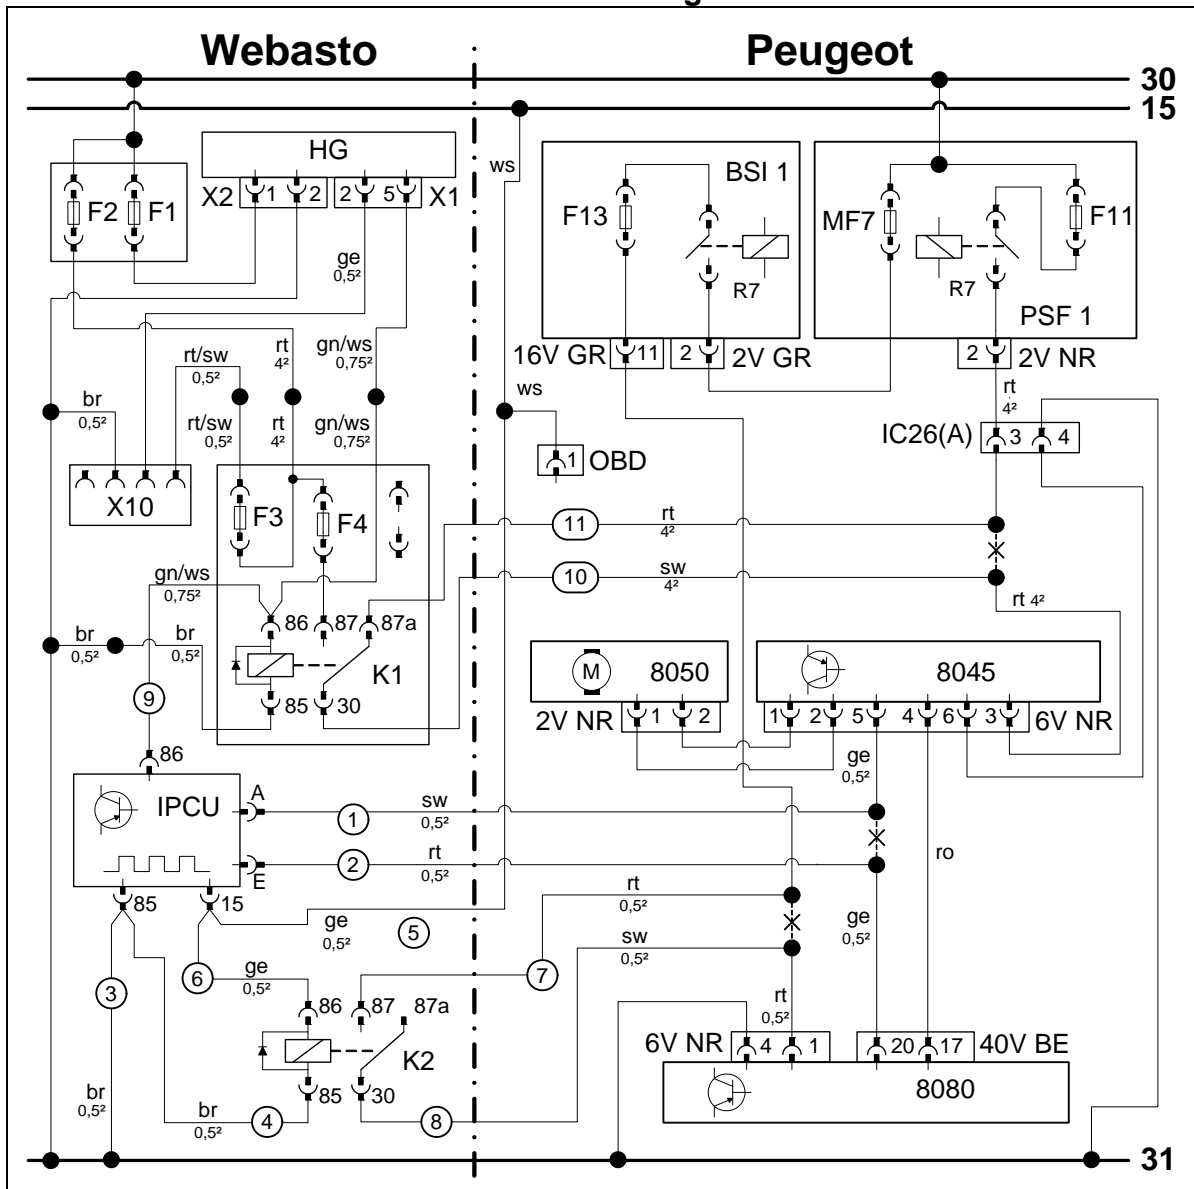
Webasto

Peugeot

30
15

HG
X2 1 2
2 5 X1
F2 F1
ge 0,5²
ws
BSI 1
F13
R7
MF7
F11
R7
PSF 1
16V GR 11
2 2V GR
2 2V NR
rt/sw 0,5²
rt 4²
gn/ws 0,75²
br 0,5²
rt/sw 0,5²
rt 4²
gn/ws 0,75²
ws
rt 4²
IC26(A) 3 4
X10
1 OBD
F3
F4
11
rt 4²
10
sw 4²
gn/ws 0,75²
86 87 87a
rt 4²
br 0,5²
br 0,5²
K1
85 30
M 8050
8045
9
2V NR 1 2
1 2 5 4 6 3 6V NR
86
ge 0,5²
IPCU
A
1
sw 0,5²
2
rt 0,5²
E
ro
85 15
rt 0,5²
ge 0,5²
5
sw 0,5²
ge 0,5²
3
6
ge 0,5²
7
86 87 87a
K2
rt 0,5²
6V NR 4 1
20 17 40V BE
br 0,5²
br 0,5²
4
85 30
8
8080
31